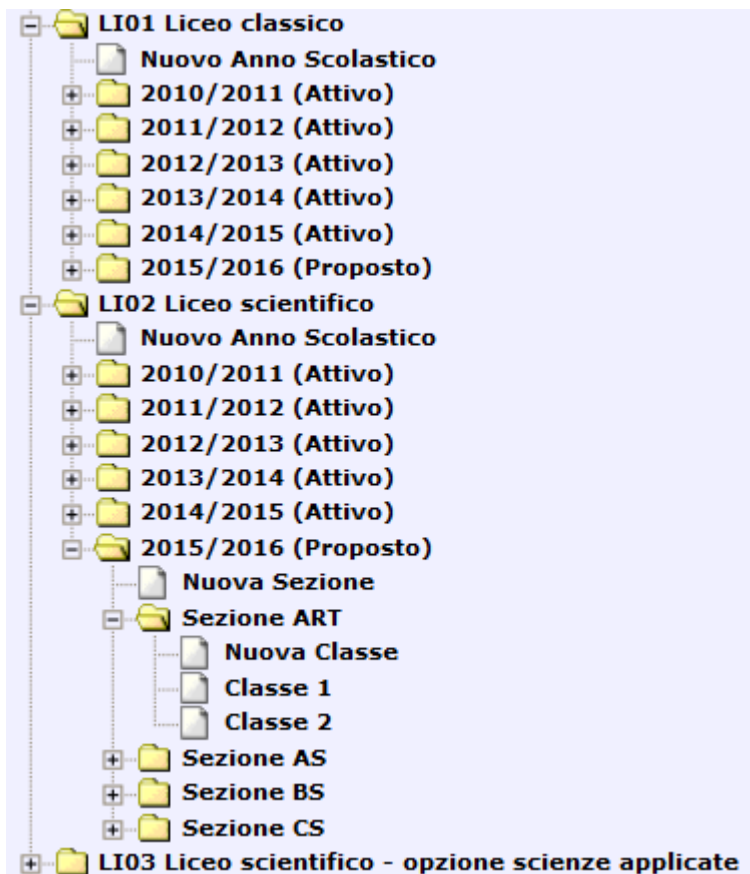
LI01 Liceo classico
Nuovo Anno Scolastico
2010/2011 (Attivo)
2011/2012 (Attivo)
2012/2013 (Attivo)
2013/2014 (Attivo)
2014/2015 (Attivo)
2015/2016 (Proposto)
LI02 Liceo scientifico
Nuovo Anno Scolastico
2010/2011 (Attivo)
2011/2012 (Attivo)
2012/2013 (Attivo)
2013/2014 (Attivo)
2014/2015 (Attivo)
2015/2016 (Proposto)
Nuova Sezione
Sezione ART
Nuova Classe
Classe 1
Classe 2
Sezione AS
Sezione BS
Sezione CS
LI03 Liceo scientifico - opzione scienze applicate